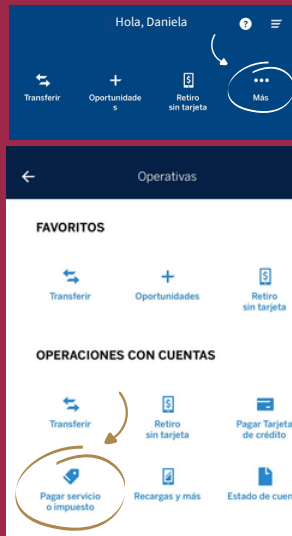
Hola, Daniela

Transferir
Oportunidades
Retiro sin tarjeta
Más

Operativas

FAVORITOS

Transferir
Oportunidades
Retiro sin tarjeta

OPERACIONES CON CUENTAS

Transferir
Retiro sin tarjeta
Pagar Tarjeta de crédito
Pagar servicio o impuesto
Recargas y más
Estado de cuen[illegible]